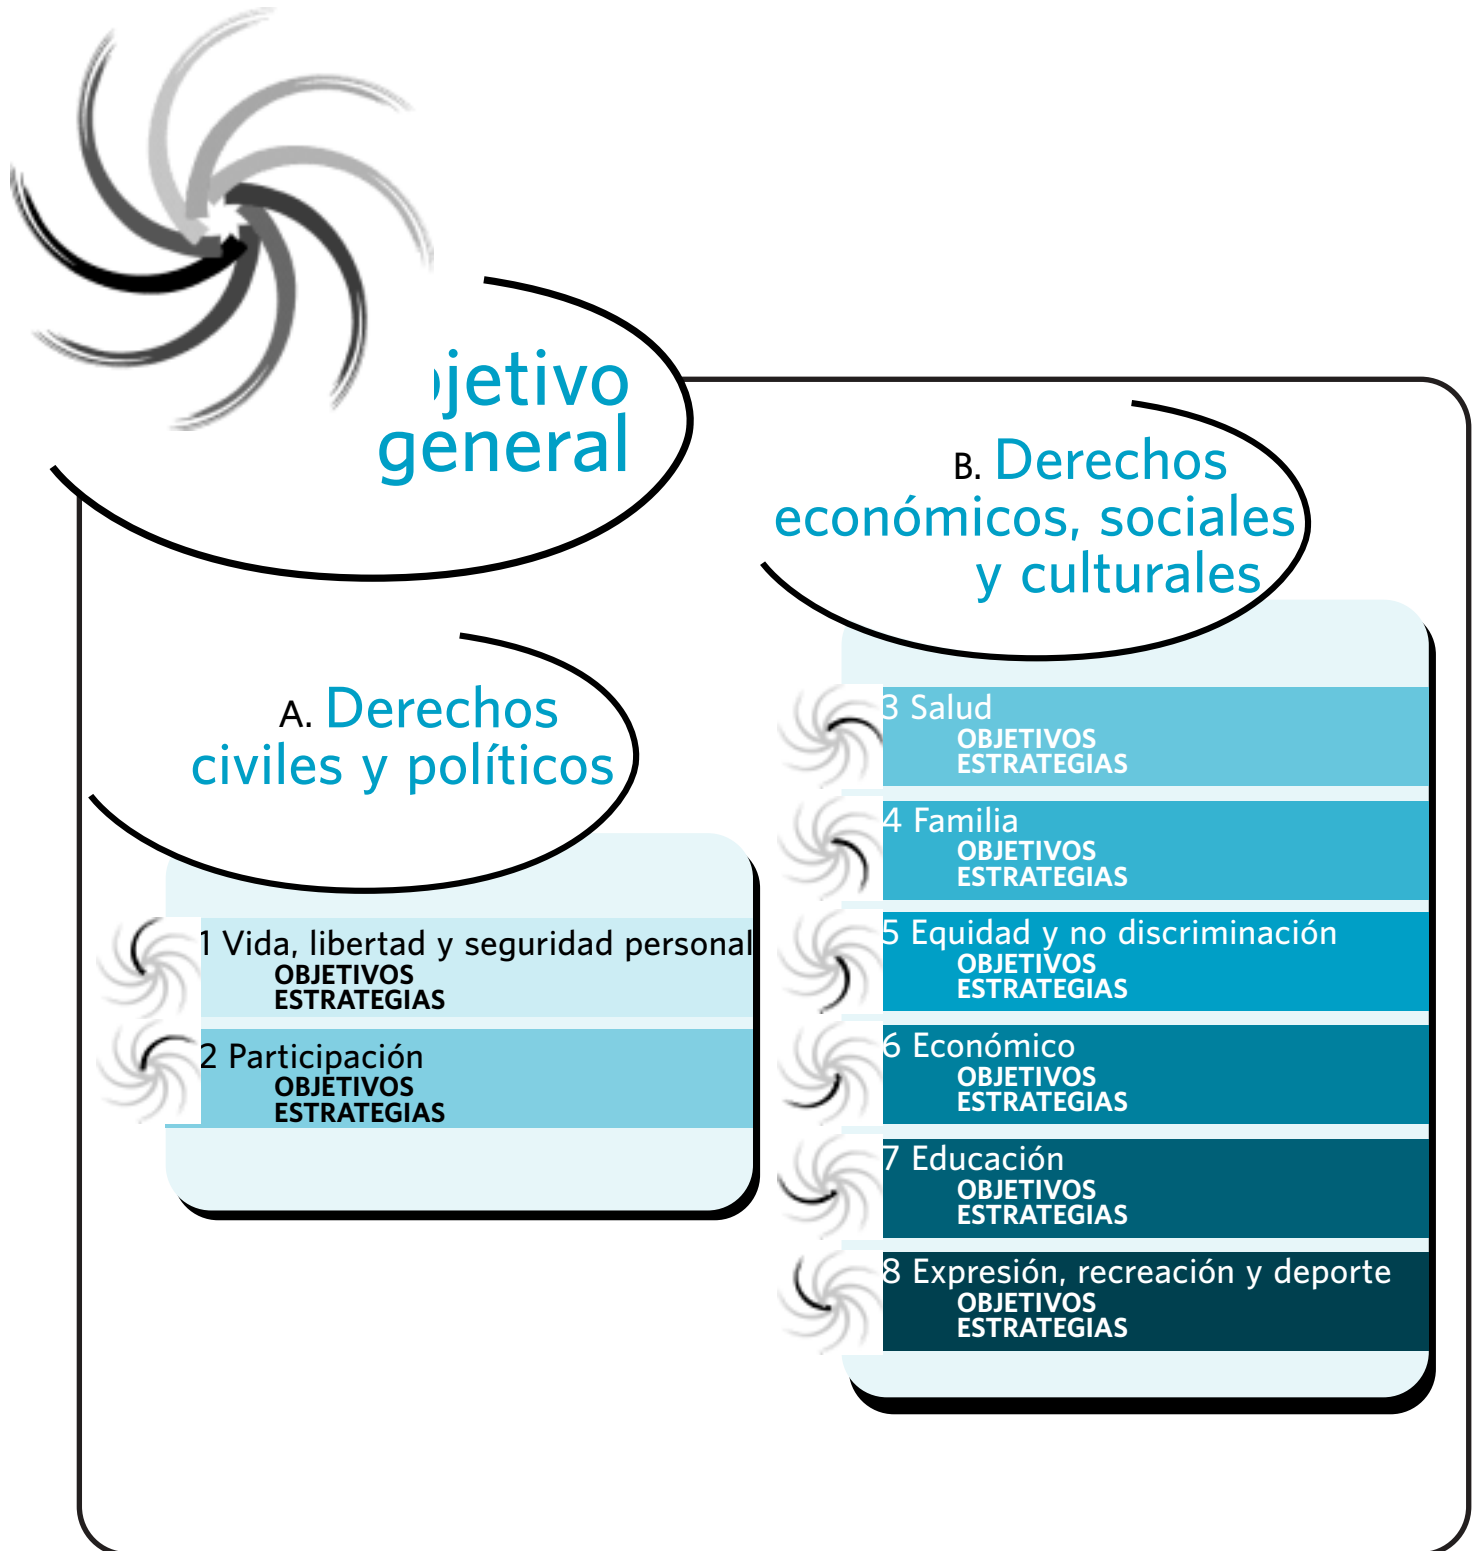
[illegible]jetivo general

B. Derechos económicos, sociales y culturales

A. Derechos civiles y políticos

1 Vida, libertad y seguridad personal
OBJETIVOS
ESTRATEGIAS

2 Participación
OBJETIVOS
ESTRATEGIAS

3 Salud
OBJETIVOS
ESTRATEGIAS

4 Familia
OBJETIVOS
ESTRATEGIAS

5 Equidad y no discriminación
OBJETIVOS
ESTRATEGIAS

6 Económico
OBJETIVOS
ESTRATEGIAS

7 Educación
OBJETIVOS
ESTRATEGIAS

8 Expresión, recreación y deporte
OBJETIVOS
ESTRATEGIAS